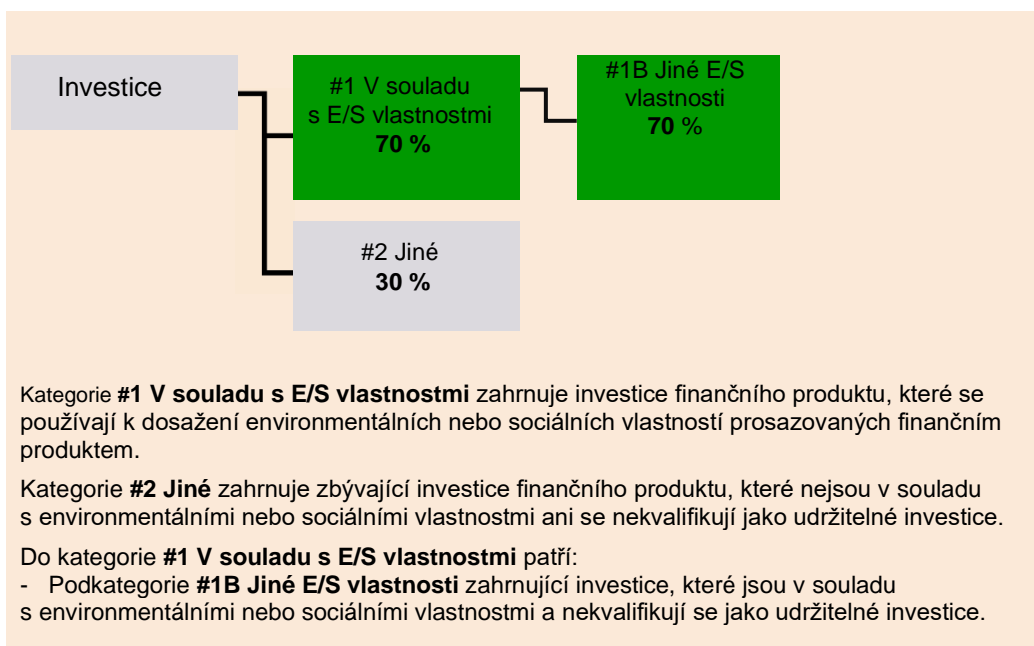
Investice

#1 V souladu s E/S vlastnostmi
**70 %**

#1B Jiné E/S vlastnosti
**70 %**

#2 Jiné
**30 %**

Kategorie **#1 V souladu s E/S vlastnostmi** zahrnuje investice finančního produktu, které se používají k dosažení environmentálních nebo sociálních vlastností prosazovaných finančním produktem.

Kategorie **#2 Jiné** zahrnuje zbývající investice finančního produktu, které nejsou v souladu s environmentálními nebo sociálními vlastnostmi ani se nekvalifikují jako udržitelné investice.

Do kategorie **#1 V souladu s E/S vlastnostmi** patří:
- Podkategorie **#1B Jiné E/S vlastnosti** zahrnující investice, které jsou v souladu s environmentálními nebo sociálními vlastnostmi a nekvalifikují se jako udržitelné investice.